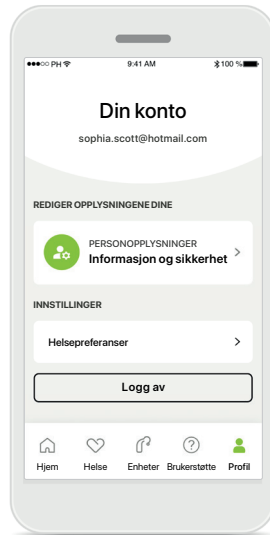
●●●○○ PH
9:41 AM
100 %

Din konto
sophia.scott@hotmail.com

REDIGER OPPLYSNINGENE DINE

PERSONOPPLYSNINGER
Informasjon og sikkerhet >

INNSTILLINGER

Helsepreferanser >

Logg av

Hjem
Helse
Enheter
Brukerstøtte
Profil